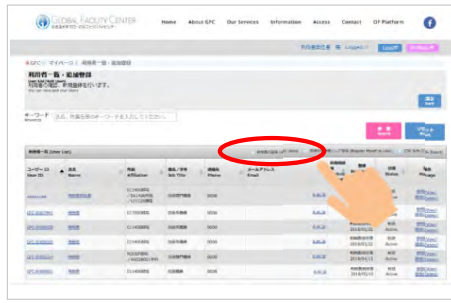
GLOBAL FACILITY CENTER

Home About GFC Our Services Information Access Contact OF Platform

Logout

利用者一覧・追加登録

User List

キーワード

ユーザーID User ID

氏名 Name

所属 Affiliation

職名/学年 Job Title

電話番号 Phone

メールアドレス Email

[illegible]